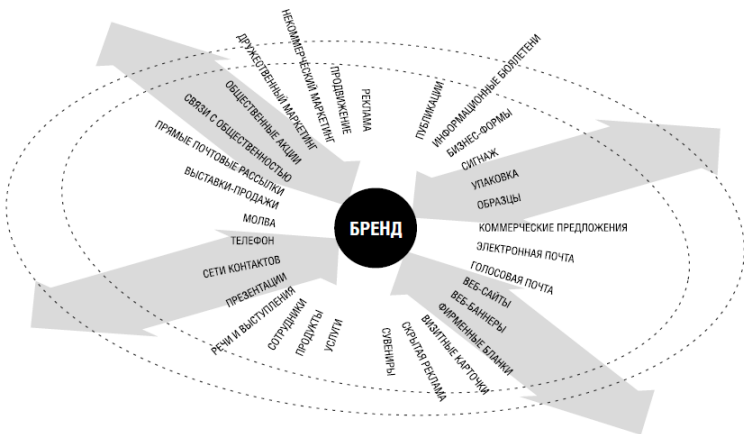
БРЕНД

НЕКОММЕРЧЕСКИЙ МАРКЕТИНГ
ДРУЖЕСТВЕННЫЙ МАРКЕТИНГ
ОБЩЕСТВЕННЫЕ АКЦИИ
СВЯЗИ С ОБЩЕСТВЕННОСТЬЮ
ПРЯМЫЕ ПОЧТОВЫЕ РАССЫЛКИ
ВЫСТАВКИ-ПРОДАЖИ
МОЛВА
ТЕЛЕФОН
СЕТИ КОНТАКТОВ
ПРЕЗЕНТАЦИИ
РЕЧИ И ВЫСТУПЛЕНИЯ
СОТРУДНИКИ
ПРОДУКТЫ
УСЛУГИ
СУВЕНИРЫ
СКРЫТАЯ РЕКЛАМА
ВИЗИТНЫЕ КАРТОЧКИ
ФИРМЕННЫЕ БЛАНКИ
ВЕБ-БАННЕРЫ
ВЕБ-САЙТЫ
ГОЛОСОВАЯ ПОЧТА
ЭЛЕКТРОННАЯ ПОЧТА
КОММЕРЧЕСКИЕ ПРЕДЛОЖЕНИЯ
ОБРАЗЦЫ
УПАКОВКА
СИГНАЖ
БИЗНЕС-ФОРМЫ
ИНФОРМАЦИОННЫЕ БЮЛЛЕТЕНИ
ПУБЛИКАЦИИ
РЕКЛАМА
ПРОДВИЖЕНИЕ